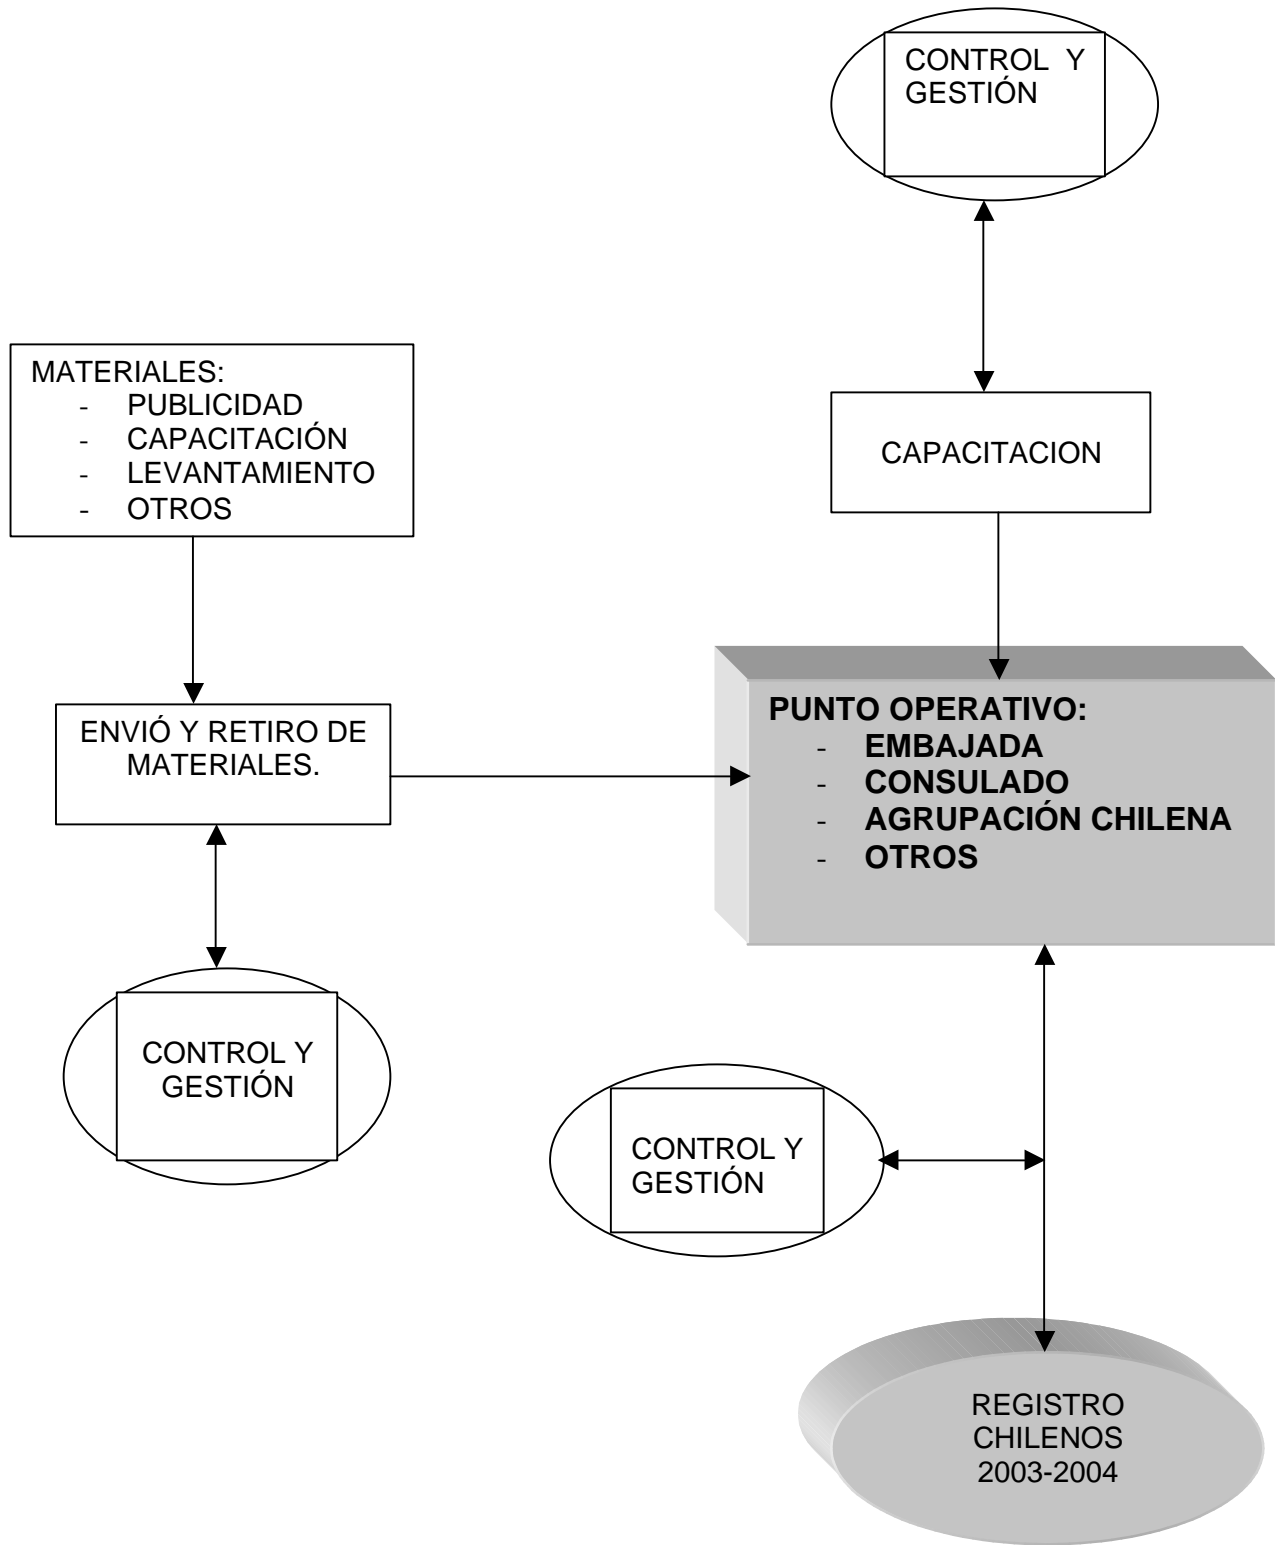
CONTROL Y GESTIÓN

MATERIALES:
- PUBLICIDAD
- CAPACITACIÓN
- LEVANTAMIENTO
- OTROS

CAPACITACION

ENVIÓ Y RETIRO DE MATERIALES.

PUNTO OPERATIVO:
- EMBAJADA
- CONSULADO
- AGRUPACIÓN CHILENA
- OTROS

CONTROL Y GESTIÓN

CONTROL Y GESTIÓN

REGISTRO CHILENOS 2003-2004